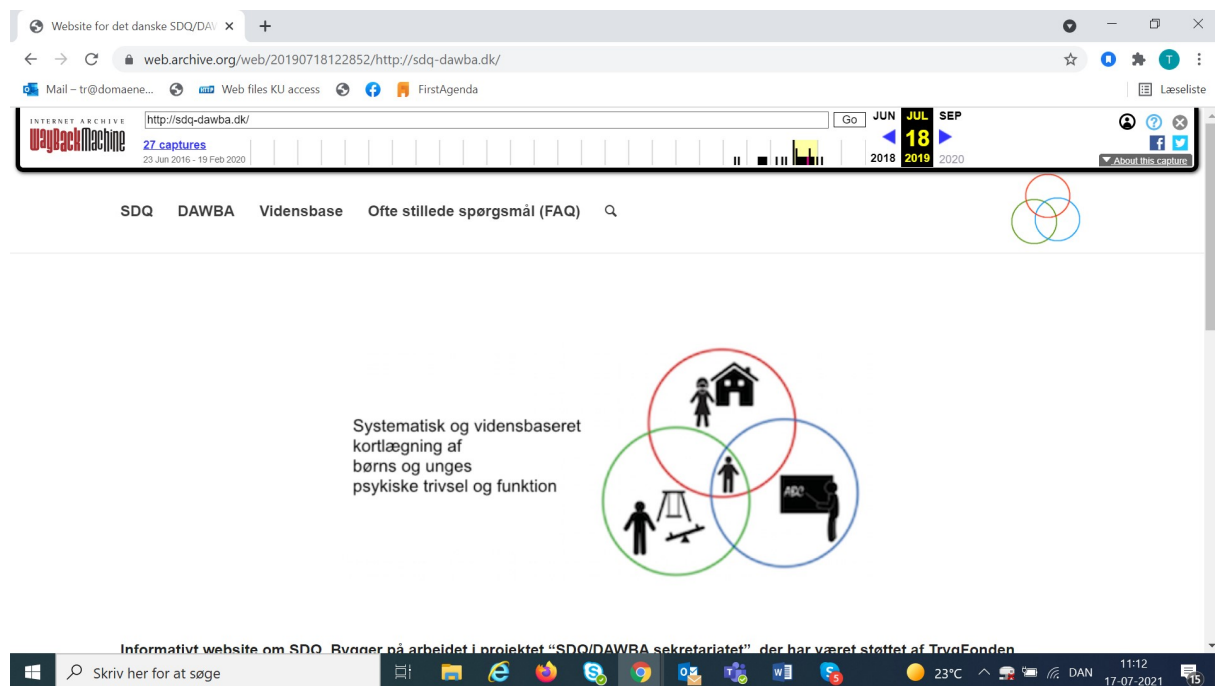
Website for det danske SDQ/DAV ×
+
web.archive.org/web/20190718122852/http://sdq-dawba.dk/
Mail – tr@domaene...
Web files KU access
FirstAgenda
Læseliste
INTERNET ARCHIVE
WayBackMachine
http://sdq-dawba.dk/
Go
27 captures
23 Jun 2016 - 19 Feb 2020
JUN JUL SEP
18
2018 2019 2020
About this capture

SDQ DAWBA Vidensbase Ofte stillede spørgsmål (FAQ)

Systematisk og vidensbaseret kortlægning af børns og unges psykiske trivsel og funktion

ABC

Informativt website om SDQ. Bygger på arbejdet i projektet "SDQ/DAWBA sekretariatet", der har været støttet af TrygFonden

Skriv her for at søge
23°C DAN 11:12 17-07-2021
15
5